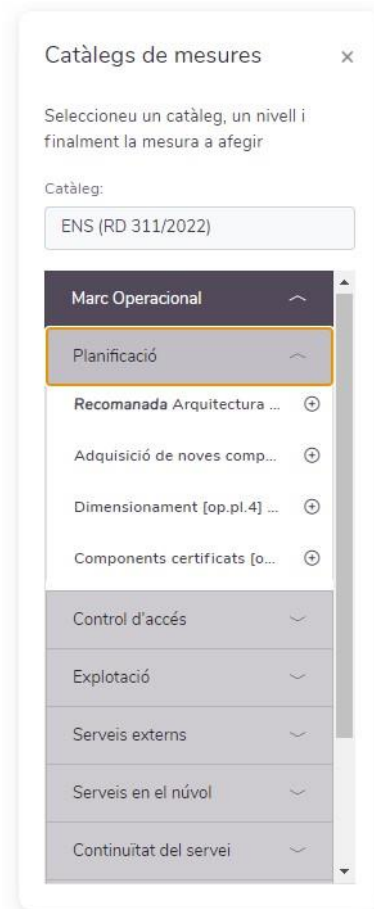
Catàlegs de mesures ×

Seleccioneu un catàleg, un nivell i finalment la mesura a afegir

Catàleg:

ENS (RD 311/2022)

Marc Operacional

Planificació

**Recomanada** Arquitectura ... ⊕

Adquisició de noves comp... ⊕

Dimensionament [op.pl.4] ... ⊕

Components certificats [o... ⊕

Control d'accés

Explotació

Serveis externs

Serveis en el núvol

Continuïtat del servei